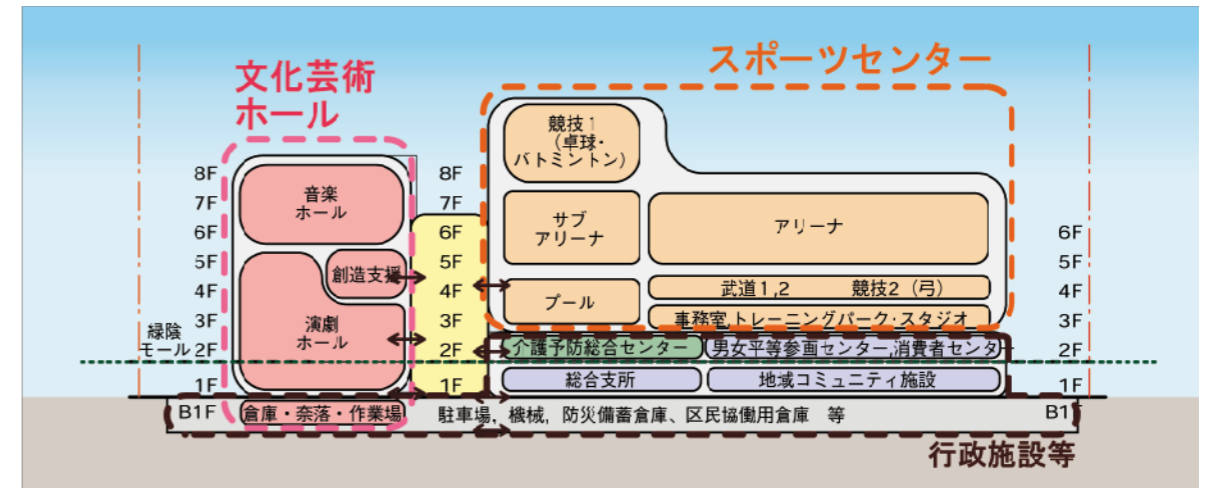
文化芸術ホール

スポーツセンター

8F
7F
6F
5F
4F
3F
2F
1F
B1F

音楽ホール

創造支援

演劇ホール

8F
7F
6F
5F
4F
3F
2F
1F

競技1（卓球・バトミントン）

サブアリーナ

アリーナ

プール

武道1,2　競技2（弓）

事務室,トレーニングパーク·スタジオ

介護予防総合センター

男女平等参画センター,消費者センター

総合支所

地域コミュニティ施設

緑陰モール

倉庫・奈落・作業場

駐車場，機械，防災備蓄倉庫、区民協働用倉庫　等

6F
5F
4F
3F
2F
1F
B1

行政施設等